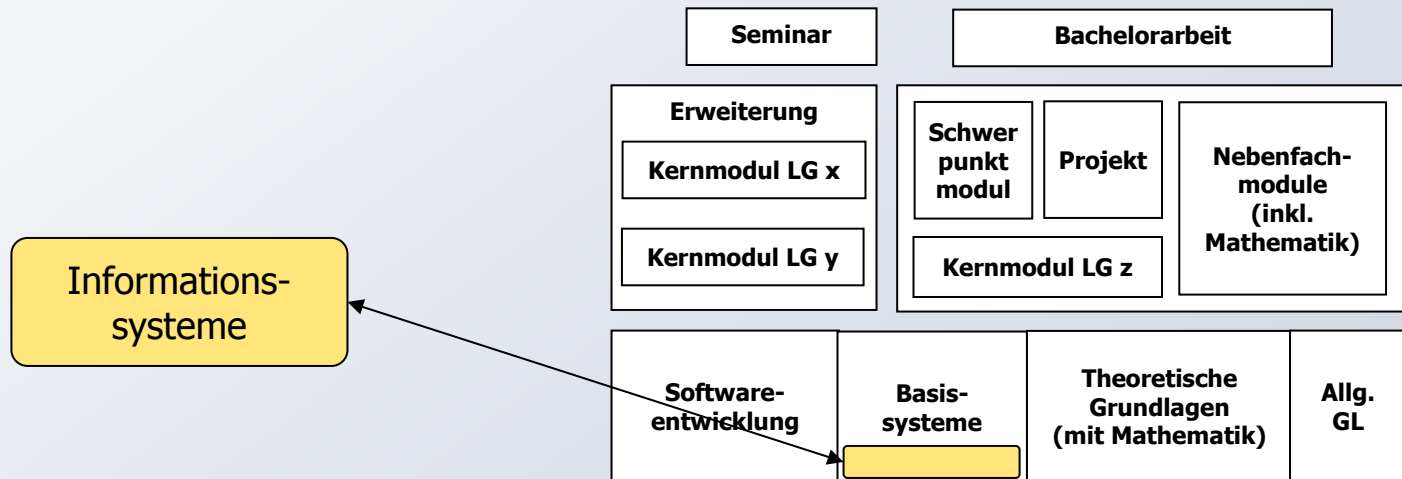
Seminar

Bachelorarbeit

Erweiterung

Kernmodul LG x

Kernmodul LG y

Schwer punkt modul

Projekt

Nebenfach-module (inkl. Mathematik)

Kernmodul LG z

Informations-systeme

Software-entwicklung

Basis-systeme

Theoretische Grundlagen (mit Mathematik)

Allg. GL